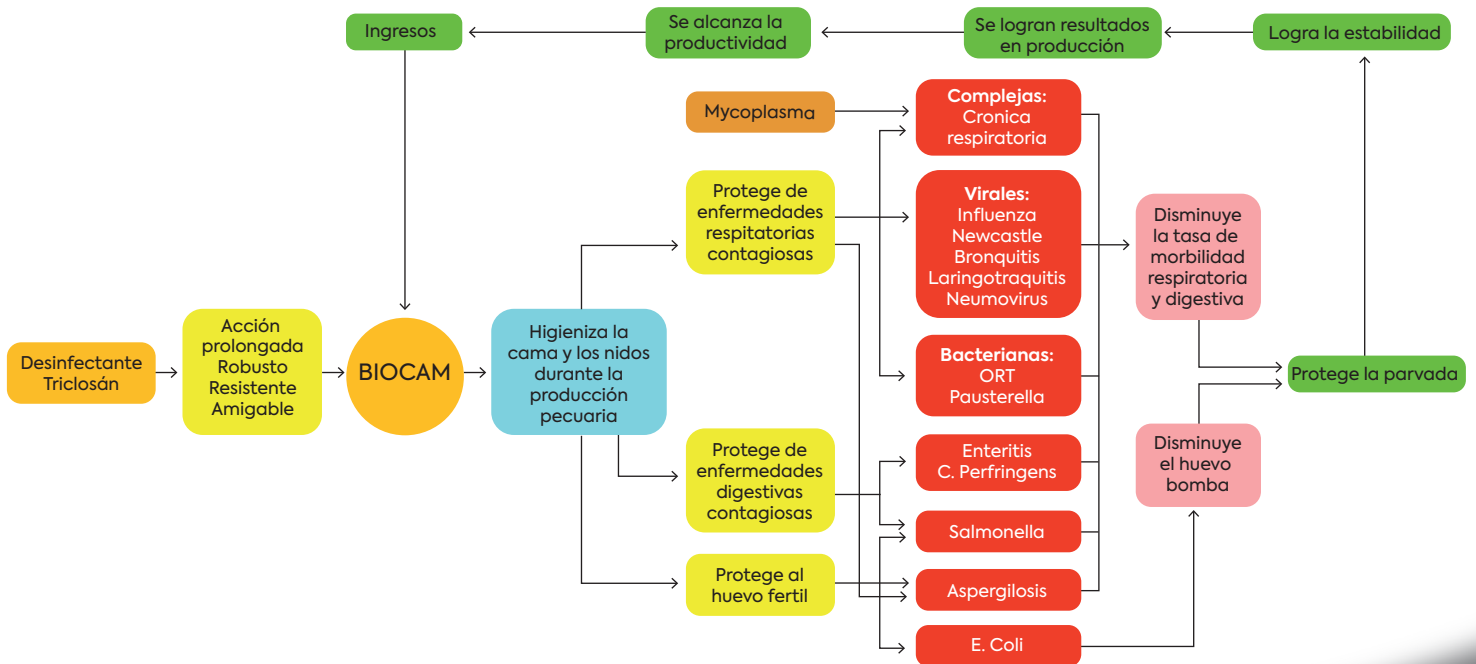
Ingresos

Se alcanza la productividad

Se logran resultados en producción

Logra la estabilidad

Mycoplasma

Complejas:
Cronica respiratoria

Protege de enfermedades respitatorias contagiosas

Virales:
Influenza
Newcastle
Bronquitis
Laringotraquitis
Neumovirus

Disminuye la tasa de morbilidad respiratoria y digestiva

Desinfectante Triclosán

Acción prolongada
Robusto
Resistente
Amigable

BIOCAM

Higieniza la cama y los nidos durante la producción pecuaria

Bacterianas:
ORT
Pausterella

Protege la parvada

Protege de enfermedades digestivas contagiosas

Enteritis
C. Perfringens

Disminuye el huevo bomba

Salmonella

Protege al huevo fertil

Aspergilosis

E. Coli